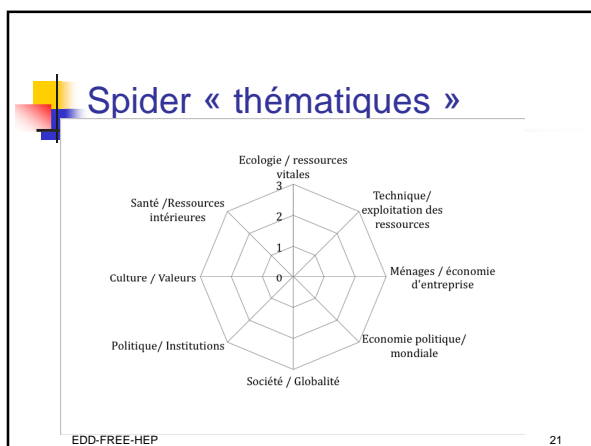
Spider « thématiques »

Ecologie / ressources vitales

3

2

1

0

Technique/ exploitation des ressources

Ménages / économie d'entreprise

Economie politique/ mondiale

Société / Globalité

Politique/ Institutions

Culture / Valeurs

Santé /Ressources intérieures

EDD-FREE-HEP

21